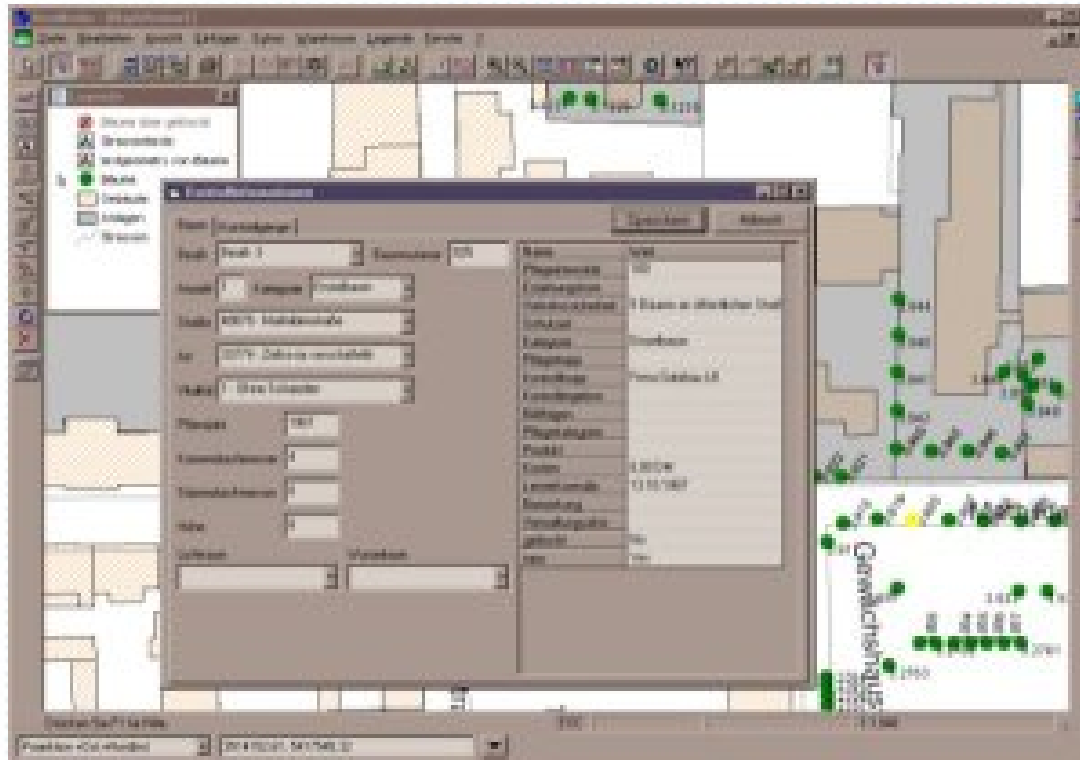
Datei Bearbeiten Ansicht Abfragen Extras Werkzeuge Legende Fenster ?

Bäume über getrennt
Straßenbäume
Gebäude
Anlagen

Speichern Abbruch

Bezirk Bezirk 3
Kategorie Straßenbaum
Straße Hauptstraße

Pflanzjahr 1997

Höhe 8

| Name | Wert |
|---|---|
| Pflegebezirk | 300 |
| Kategorie | Straßenbaum |
| Pflegefirma | |
| Kosten | |
| gelöscht | Nein |
| Neu | Nein |

Gewächshaus

1:1000